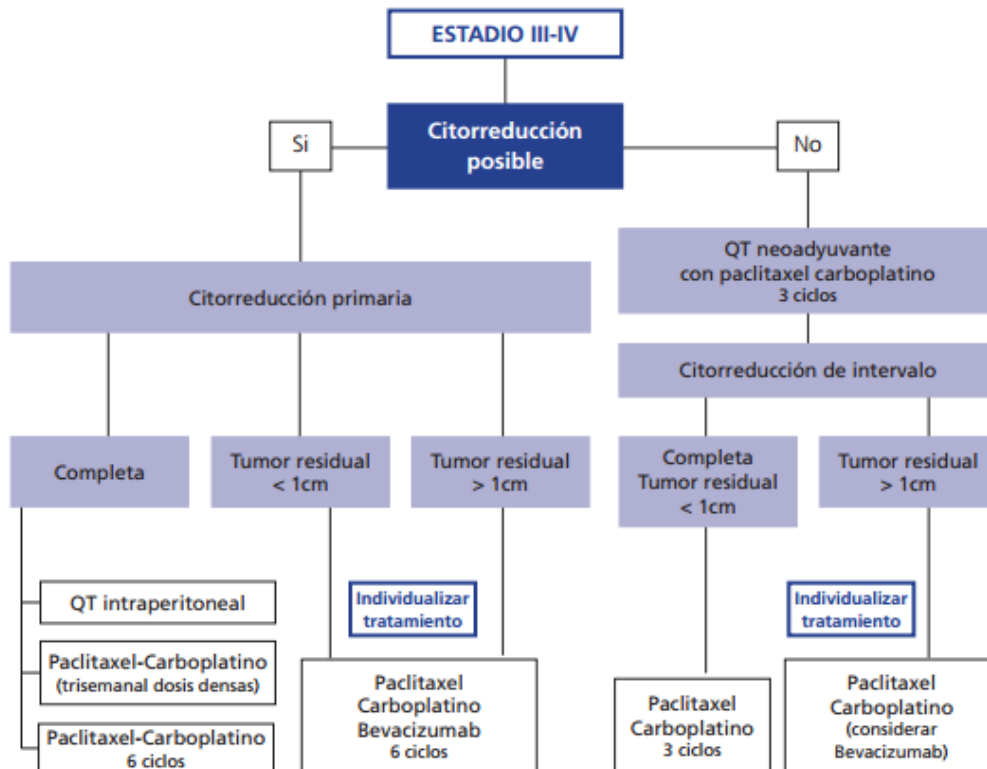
ESTADIO III-IV

Citorreducción posible

Si

No

Citorreducción primaria

QT neoadyuvante con paclitaxel carboplatino 3 ciclos

Citorreducción de intervalo

Completa

Tumor residual < 1cm

Tumor residual > 1cm

Completa Tumor residual < 1cm

Tumor residual > 1cm

QT intraperitoneal

Paclitaxel-Carboplatino (trisemanal dosis densas)

Paclitaxel-Carboplatino 6 ciclos

Individualizar tratamiento

Paclitaxel Carboplatino Bevacizumab 6 ciclos

Paclitaxel Carboplatino 3 ciclos

Individualizar tratamiento

Paclitaxel Carboplatino (considerar Bevacizumab)